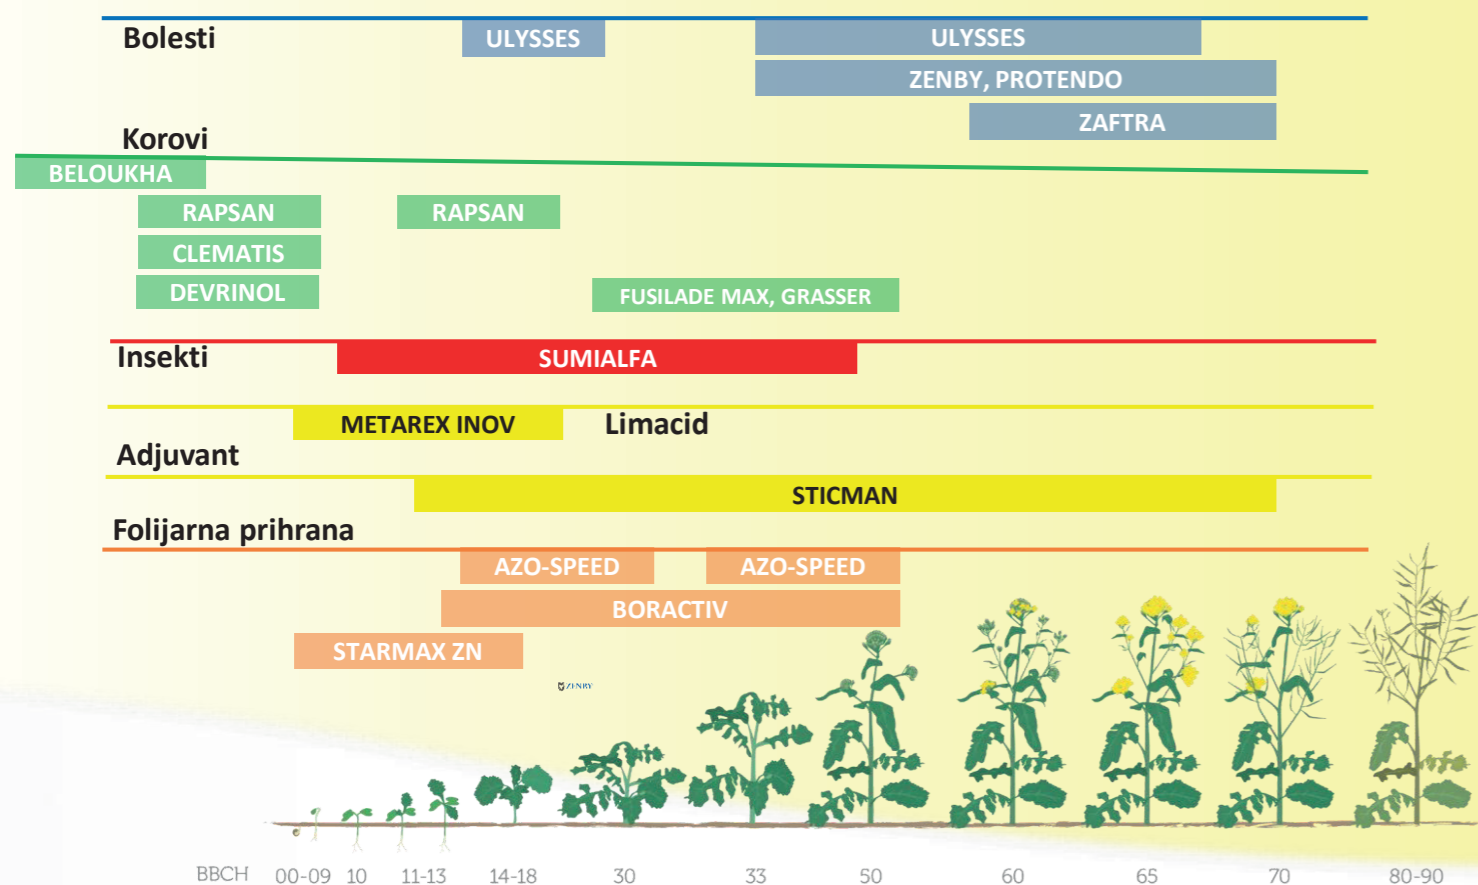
Bolesti

ULYSSES

ULYSSES

ZENBY, PROTENDO

ZAFTRA

Korovi

BELOUKHA

RAPSAN

RAPSAN

CLEMATIS

DEVRINOL

FUSILADE MAX, GRASSER

Insekti

SUMIALFA

METAREX INOV

Limacid

Adjuvant

STICMAN

Folijarna prihrana

AZO-SPEED

AZO-SPEED

BORACTIV

STARMAX ZN

ZENBY

BBCH 00-09 10 11-13 14-18 30 33 50 60 65 70 80-90